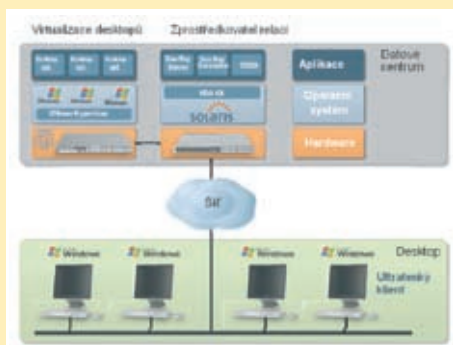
Virtualizace desktopů

Zprostředkovatel relací

Datové centrum

Aplikace

Operační systém

Hardware

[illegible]

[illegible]

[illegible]

Windows

Windows

Windows

VMware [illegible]

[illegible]

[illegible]

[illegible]

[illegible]

Solaris

Síť

Desktop

Windows

Windows

Windows

Windows

Ultratenký klient